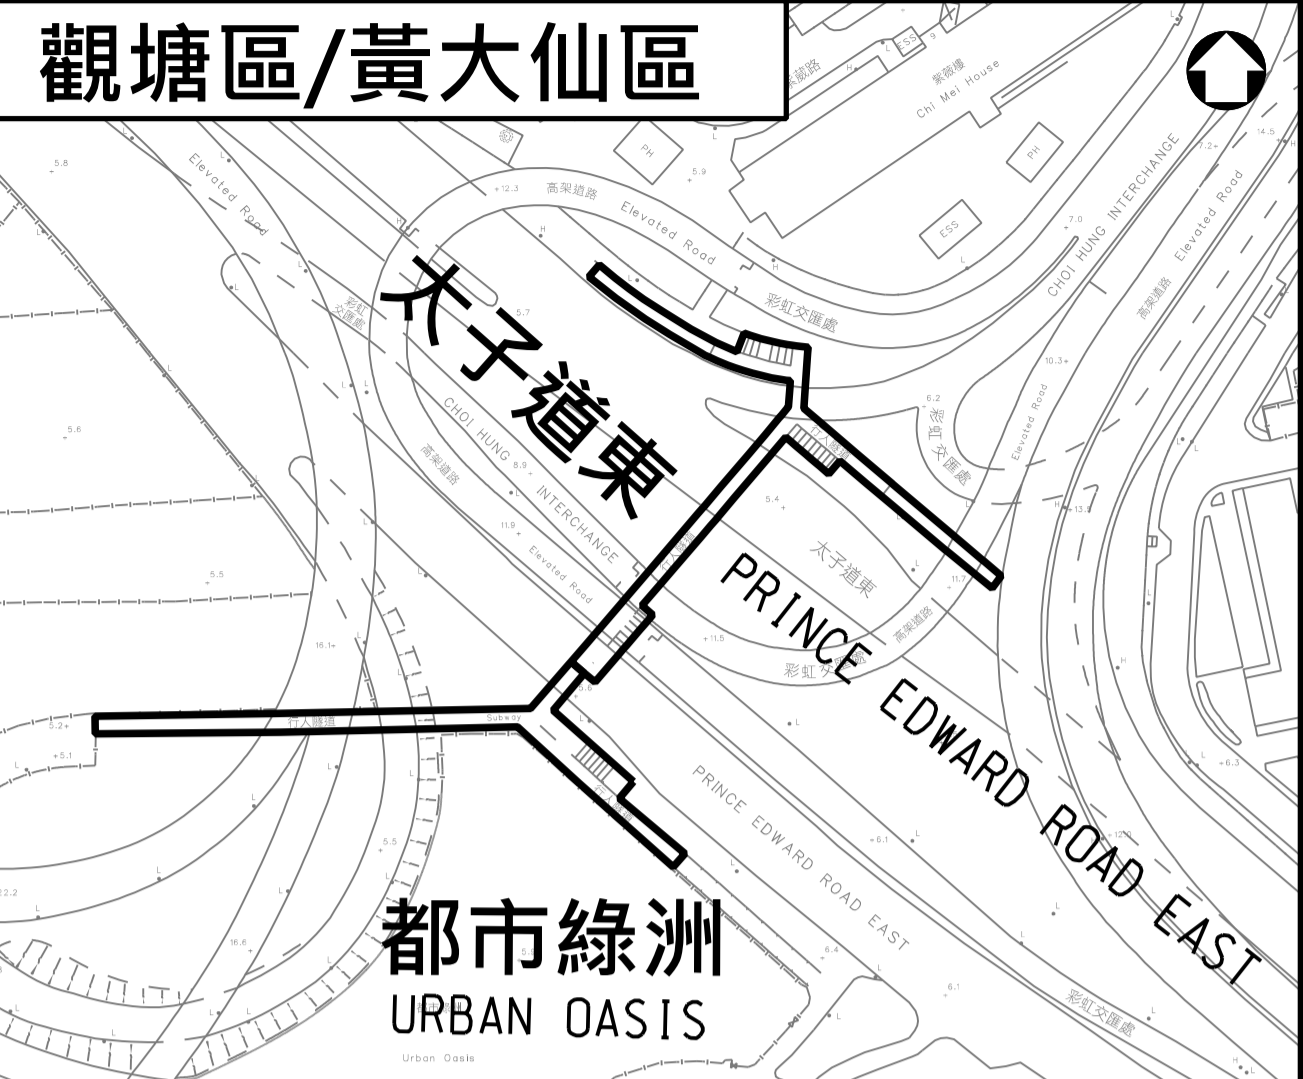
觀塘區/黃大仙區

紫薇樓
Chi Mei House
紫薇路
ESS
PH
PH
ESS
高架道路
Elevated Road
Elevated Road
彩虹交匯處
CHOI HUNG INTERCHANGE
高架道路
Elevated Road
彩虹交匯處
Elevated Road
彩虹交匯處
CHOI HUNG INTERCHANGE
高架道路
Elevated Road
太子道東
行人隧道
太子道東
PRINCE EDWARD ROAD EAST
高架道路
彩虹交匯處
行人隧道
行人隧道
Subway
行人隧道
PRINCE EDWARD ROAD EAST
彩虹交匯處
都市綠洲
URBAN OASIS
Urban Oasis